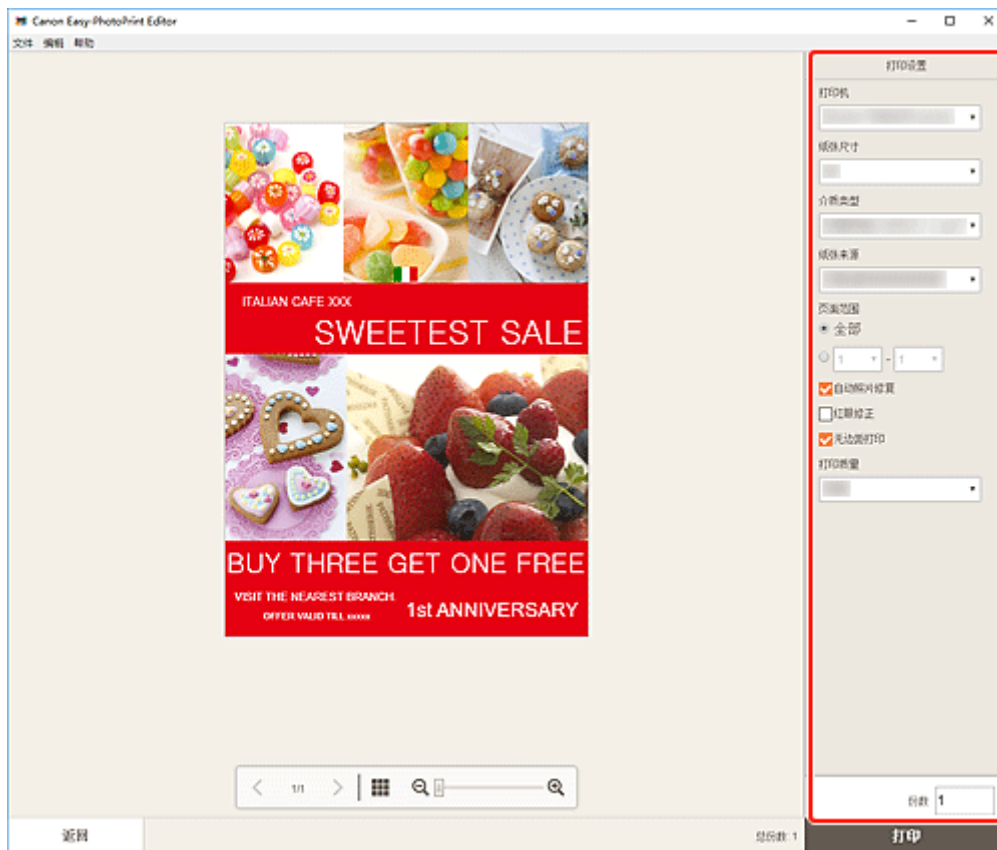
Canon Easy-PhotoPrint Editor

文件 编辑 帮助

ITALIAN CAFE XXX

SWEETEST SALE

BUY THREE GET ONE FREE

VISIT THE NEAREST BRANCH.

OFFER VALID TILL xxxxx

1st ANNIVERSARY

1/1

打印设置

打印机

纸张尺寸

介质类型

纸张来源

页面范围

全部

1 - 1

自动照片修复

红眼校正

无边距打印

打印质量

份数 1

返回

总份数: 1

打印